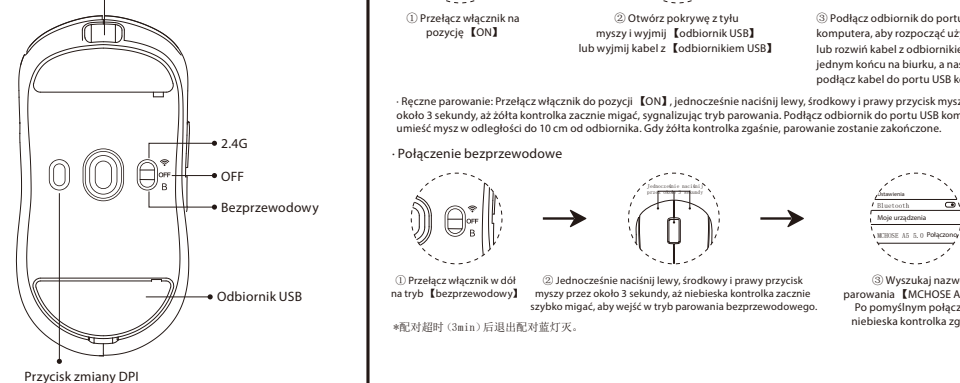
2.4G

OFF

Bezprzewodowy

Odbiornik USB

Przycisk zmiany DPI

OFF

B

① Przełącz włącznik na pozycję 【ON】

② Otwórz pokrywę z tyłu myszy i wyjmij 【odbiornik USB】 lub wyjmij kabel z 【odbiornikiem USB】

③ Podłącz odbiornik do portu komputera, aby rozpocząć uż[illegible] lub rozwiń kabel z odbiornikie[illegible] jednym końcu na biurku, a nas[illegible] podłącz kabel do portu USB ko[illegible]

· Ręczne parowanie: Przełącz włącznik do pozycji 【ON】, jednocześnie naciśnij lewy, środkowy i prawy przycisk mysz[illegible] około 3 sekundy, aż żółta kontrolka zacznie migać, sygnalizując tryb parowania. Podłącz odbiornik do portu USB kom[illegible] umieść mysz w odległości do 10 cm od odbiornika. Gdy żółta kontrolka zgaśnie, parowanie zostanie zakończone.

· Połączenie bezprzewodowe

OFF

B

Jednocześnie naciśnij przez około 3 sekundy

Ustawienia

Bluetooth

Moje urządzenia

MCHOSE A5 5.0 Połączony

① Przełącz włącznik w dół na tryb 【bezprzewodowy】

② Jednocześnie naciśnij lewy, środkowy i prawy przycisk myszy przez około 3 sekundy, aż niebieska kontrolka zacznie szybko migać, aby wejść w tryb parowania bezprzewodowego.

③ Wyszukaj nazw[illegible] parowania 【MCHOSE A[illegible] Po pomyślnym połącz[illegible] niebieska kontrolka zg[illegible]

*配对超时（3min）后退出配对蓝灯灭。